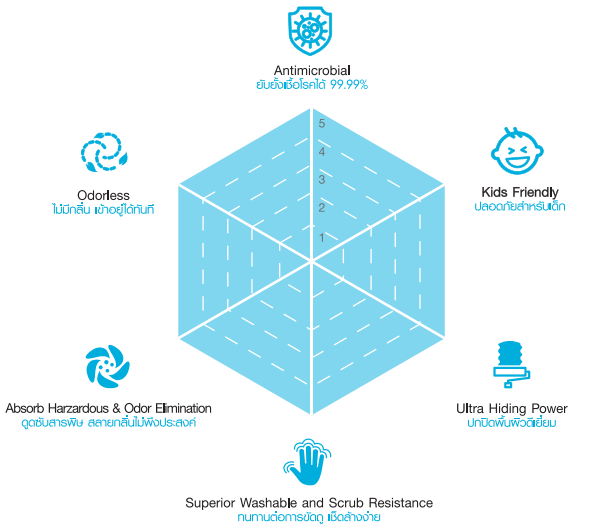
Antimicrobial
ยับยั้งเชื้อโรคได้ 99.99%

5
4
3
2
1

Odorless
ไม่มีกลิ่น เข้าอยู่ได้ทันที

Kids Friendly
ปลอดภัยสำหรับเด็ก

Absorb Harzardous & Odor Elimination
ดูดซับสารพิษ สลายกลิ่นไม่พึงประสงค์

Ultra Hiding Power
ปกปิดพื้นผิวดีเยี่ยม

Superior Washable and Scrub Resistance
ทนทานต่อการขัดถู เช็ดล้างง่าย